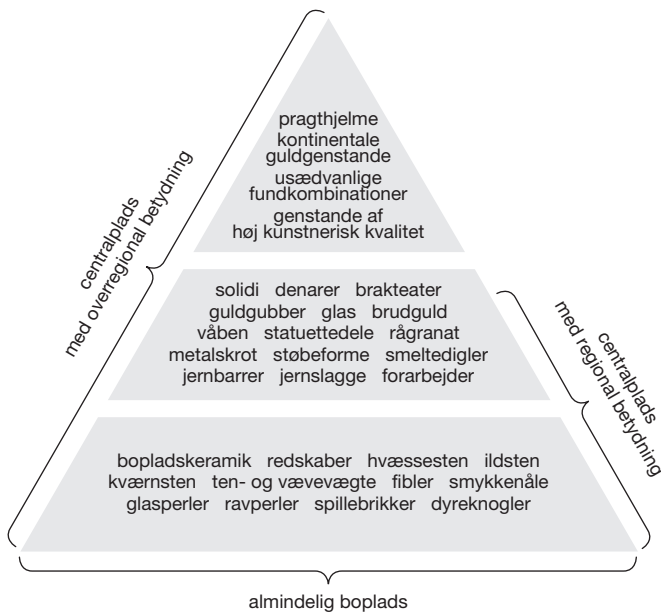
pragthjelme
kontinentale guldgenstande
usædvanlige fundkombinationer
genstande af høj kunstnerisk kvalitet

centralplads med overregional betydning

solidi denarer brakteater
guldgubber glas brudguld
våben statuettedele rågranat
metalskrot støbeforme smeltedigler
jernbarrer jernslagge forarbejder

centralplads med regional betydning

bopladskeramik redskaber hvæssesten ildsten
kværnsten ten- og vævevægte fibler smykkenåle
glasperler ravperler spillebrikker dyreknogler

almindelig boplads